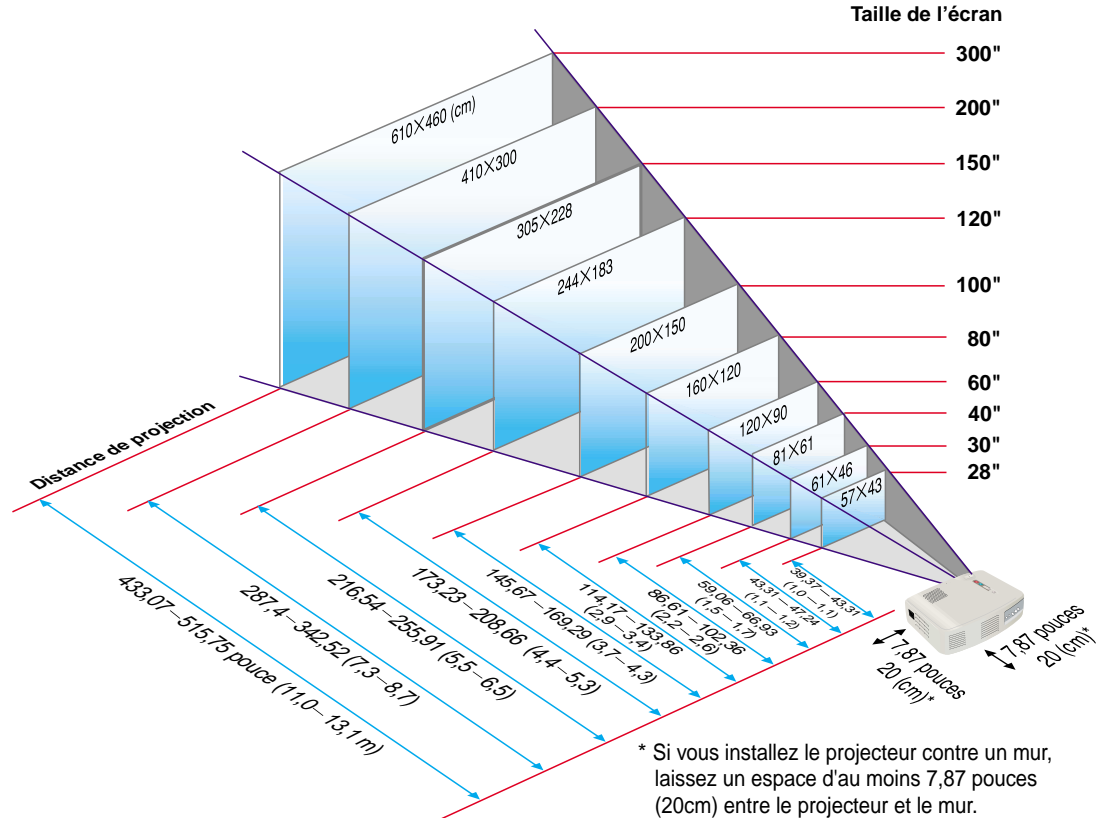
Taille de l'écran

300"

200"

150"

120"

100"

80"

60"

40"

30"

28"

610✕460 (cm)

410✕300

305✕228

244✕183

200✕150

160✕120

120✕90

81✕61

61✕46

57✕43

Distance de projection

433,07 – 515,75 pouce (11,0 – 13,1 m)

287,4 – 342,52 (7,3 – 8,7)

216,54 – 255,91 (5,5 – 6,5)

173,23 – 208,66 (4,4 – 5,3)

145,67 – 169,29 (3,7 – 4,3)

114,17 – 133,86 (2,9 – 3,4)

86,61 – 102,36 (2,2 – 2,6)

59,06 – 66,93 (1,5 – 1,7)

43,31 – 47,24 (1,1 – 1,2)

39,37 – 43,31 (1,0 – 1,1)

7,87 pouces 20 (cm)*

7,87 pouces 20 (cm)*

* Si vous installez le projecteur contre un mur, laissez un espace d'au moins 7,87 pouces (20cm) entre le projecteur et le mur.